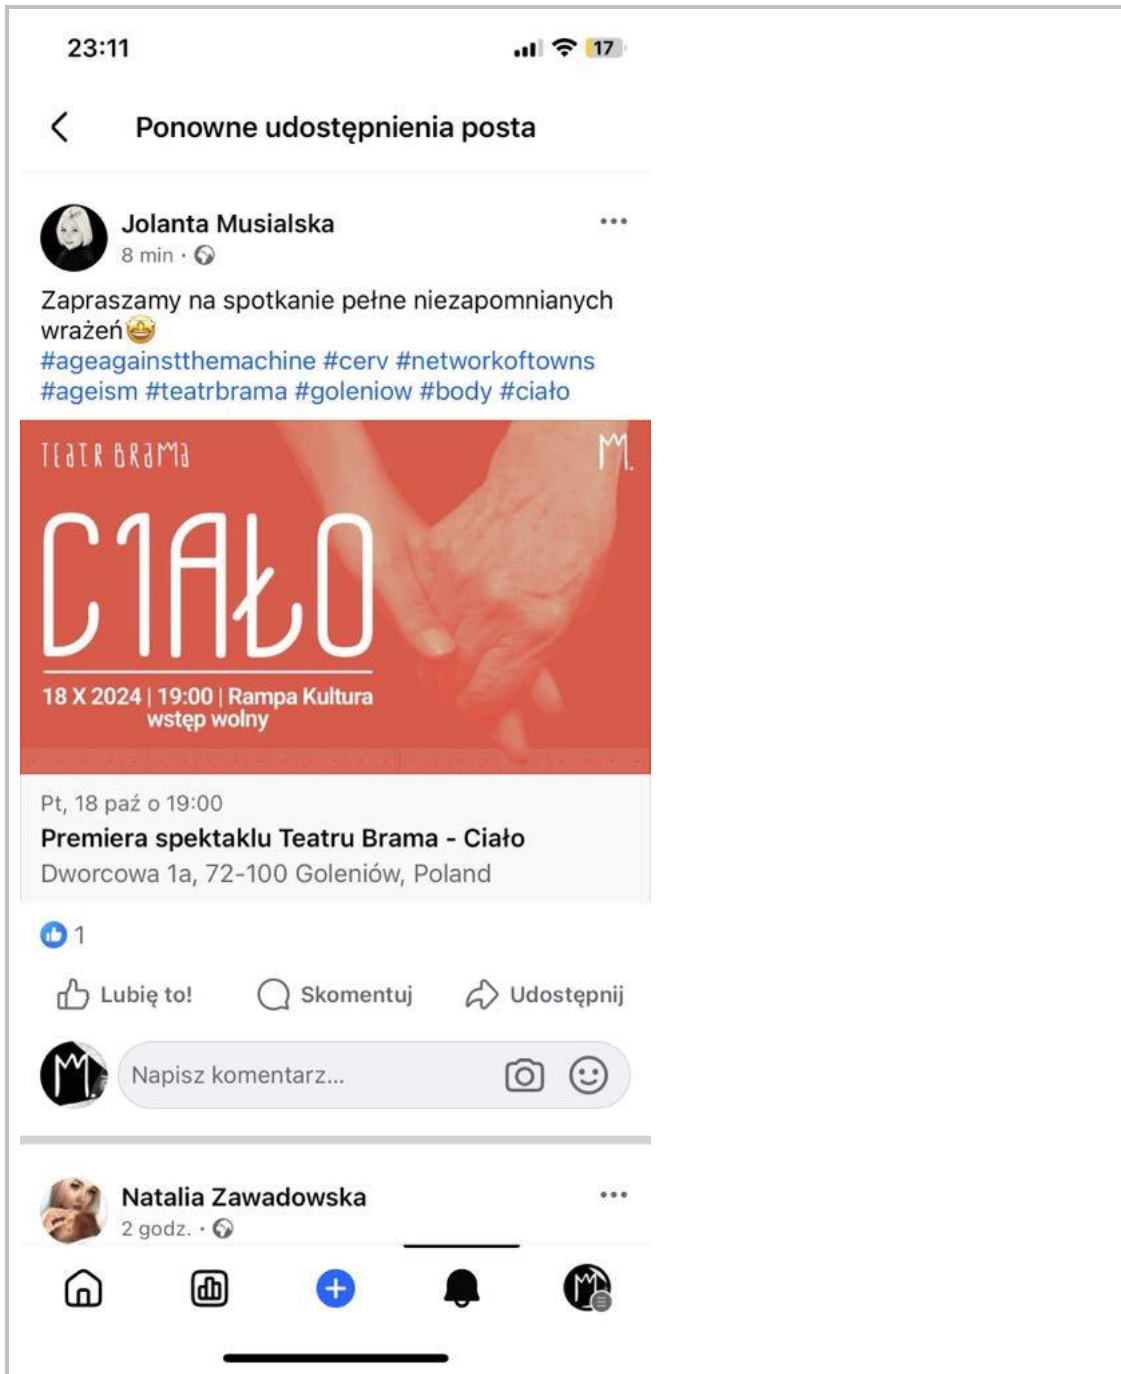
23:11

17

Ponowne udostępnienia posta

Jolanta Musialska
8 min ·

Zapraszamy na spotkanie pełne niezapomnianych wrażeń🤩
#ageagainstthemachine #cerv #networkoftowns #ageism #teatrbrama #goleniow #body #ciało

TEATR BRAMA

M.

CIAŁO

18 X 2024 | 19:00 | Rampa Kultura
wstęp wolny

Pt, 18 paź o 19:00
Premiera spektaklu Teatru Brama - Ciało
Dworcowa 1a, 72-100 Goleniów, Poland

1

Lubię to!
Skomentuj
Udostępnij

Napisz komentarz...

Natalia Zawadowska
2 godz. ·